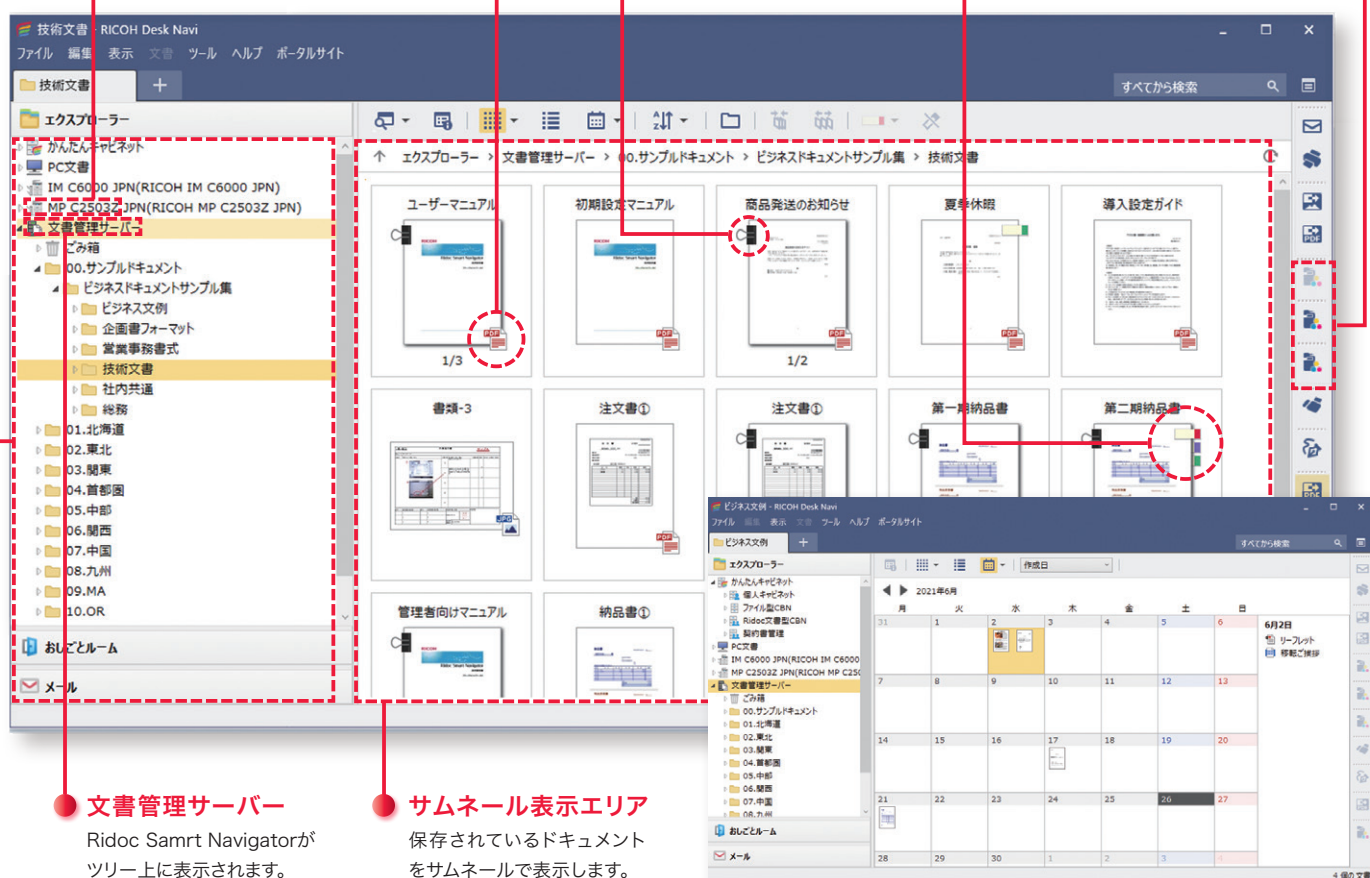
技術文書 - RICOH Desk Navi

ファイル 編集 表示 文書 ツール ヘルプ ポータルサイト

技術文書 +

すべてから検索

エクスプローラー

かんたんキャビネット
PC文書
IM C6000 JPN(RICOH IM C6000 JPN)
MP C2503Z JPN(RICOH MP C2503Z JPN)
文書管理サーバー
ごみ箱
00.サンプルドキュメント
ビジネスドキュメントサンプル集
ビジネス文例
企画書フォーマット
営業事務書式
技術文書
社内共通
総務
01.北海道
02.東北
03.関東
04.首都圏
05.中部
06.関西
07.中国
08.九州
09.MA
10.OR

おしごとルーム

メール

エクスプローラー > 文書管理サーバー > 00.サンプルドキュメント > ビジネスドキュメントサンプル集 > 技術文書

ユーザーマニュアル
1/3

初期設定マニュアル

商品発送のお知らせ
1/2

夏季休暇

導入設定ガイド

書類-3

注文書①

注文書①

第一期納品書

第二期納品書

管理者向けマニュアル

納品書①

ビジネス文例 - RICOH Desk Navi

ファイル 編集 表示 文書 ツール ヘルプ ポータルサイト

ビジネス文例 +

すべてから検索

作成日

2021年6月

| 月 | 火 | 水 | 木 | 金 | 土 | 日 |
|---|---|---|---|---|---|---|
| 31 | 1 | 2 | 3 | 4 | 5 | 6 |
| 7 | 8 | 9 | 10 | 11 | 12 | 13 |
| 14 | 15 | 16 | 17 | 18 | 19 | 20 |
| 21 | 22 | 23 | 24 | 25 | 26 | 27 |
| 28 | 29 | 30 | 1 | 2 | 3 | 4 |

6月2日
リーフレット
移転ご挨拶

エクスプローラー
かんたんキャビネット
個人キャビネット
ファイル型CBN
Ridoc文書型CBN
契約書管理
PC文書
IM C6000 JPN(RICOH IM C6000
MP C2503Z JPN(RICOH MP C250
文書管理サーバー
ごみ箱
00.サンプルドキュメント
01.北海道
02.東北
03.関東
04.首都圏
05.中部
06.関西
07.中国
08.九州

おしごとルーム

メール

文書管理サーバー
Ridoc Samrt Navigatorがツリー上に表示されます。

サムネール表示エリア
保存されているドキュメントをサムネールで表示します。